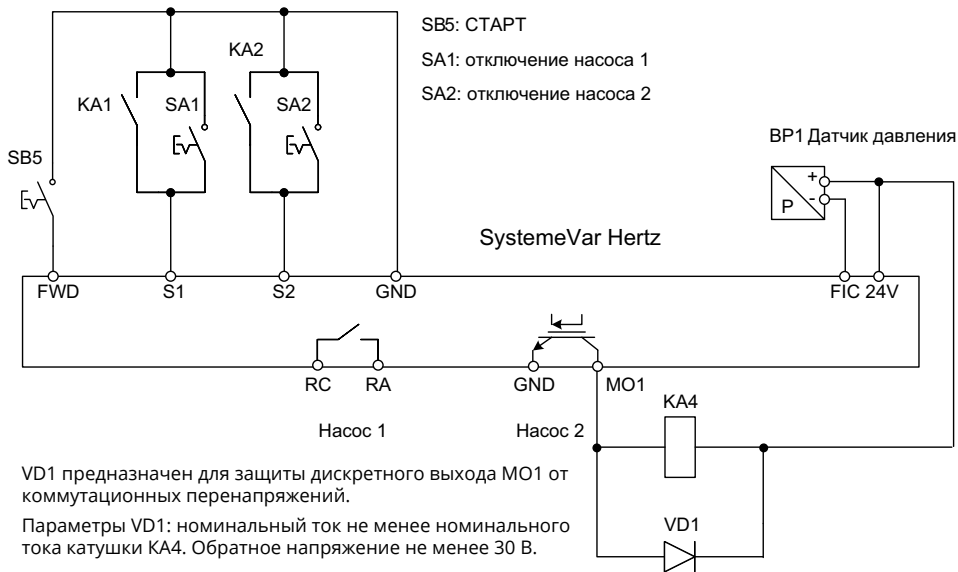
SB5: СТАРТ

SA1: отключение насоса 1

SA2: отключение насоса 2

KA1

SA1

KA2

SA2

SB5

BP1 Датчик давления

+

-

P

SystemeVar Hertz

FWD

S1

S2

GND

FIC

24V

RC

RA

GND

MO1

KA4

Насос 1

Насос 2

VD1 предназначен для защиты дискретного выхода MO1 от коммутационных перенапряжений.

Параметры VD1: номинальный ток не менее номинального тока катушки KA4. Обратное напряжение не менее 30 В.

VD1